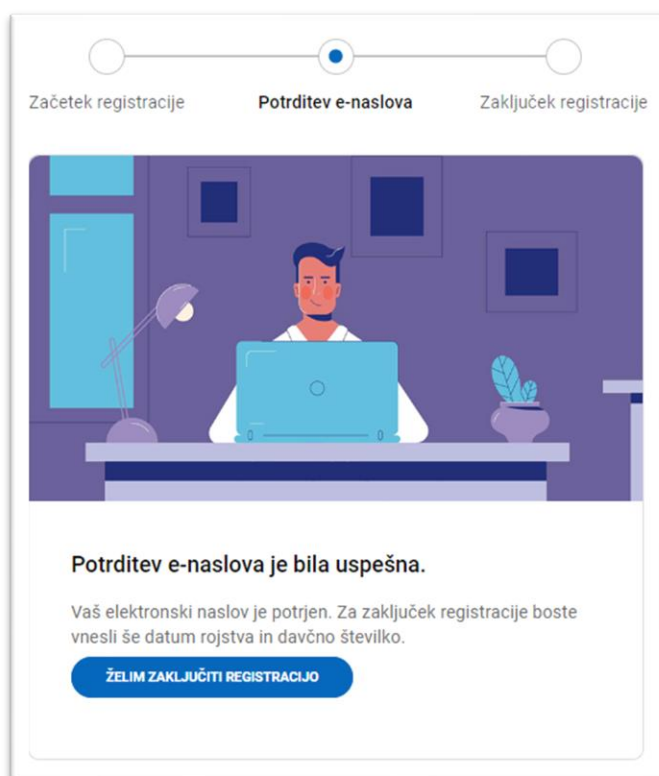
Začetek registracije

Potrditev e-naslova

Zaključek registracije

Potrditev e-naslova je bila uspešna.

Vaš elektronski naslov je potrjen. Za zaključek registracije boste vnesli še datum rojstva in davčno številko.

ŽELIM ZAKLJUČITI REGISTRACIJO